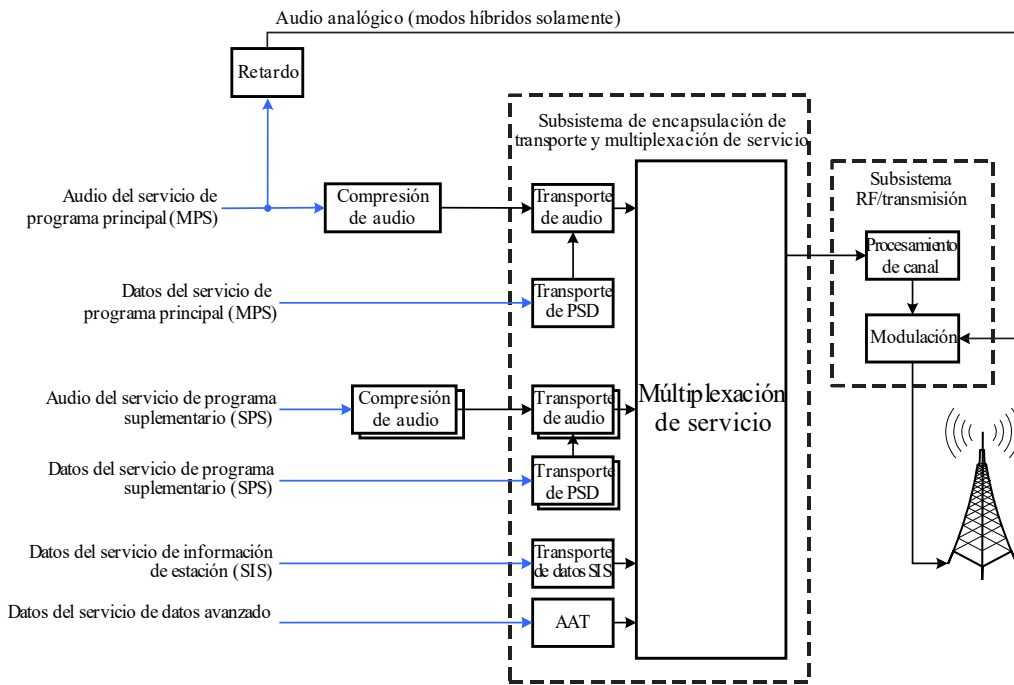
Audio analógico (modos híbridos solamente)

Retardo

Subsistema de encapsulación de transporte y multiplexación de servicio

Subsistema RF/transmisión

Audio del servicio de programa principal (MPS)

Compresión de audio

Transporte de audio

Procesamiento de canal

Datos del servicio de programa principal (MPS)

Transporte de PSD

Modulación

Audio del servicio de programa suplementario (SPS)

Compresión de audio

Transporte de audio

Múltiplexación de servicio

Datos del servicio de programa suplementario (SPS)

Transporte de PSD

Datos del servicio de información de estación (SIS)

Transporte de datos SIS

Datos del servicio de datos avanzado

AAT